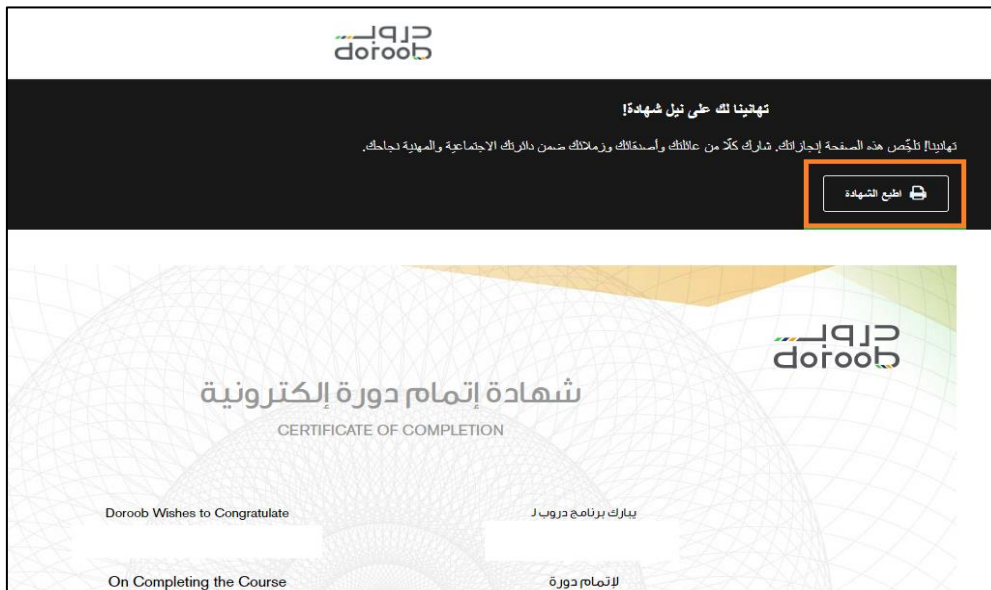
دروب
doroob

تهانينا لك على نيل شهادة!

تهانينا! تلخّص هذه الصفحة إنجازاتك. شارك كلًا من عائلتك وأصدقائك وزملائك ضمن دائرتك الاجتماعية والمهنية نجاحك.

اطبع الشهادة

دروب
doroob

شهادة إتمام دورة إلكترونية

CERTIFICATE OF COMPLETION

Doroob Wishes to Congratulate

يبارك برنامج دروب لـ

On Completing the Course

لإتمام دورة